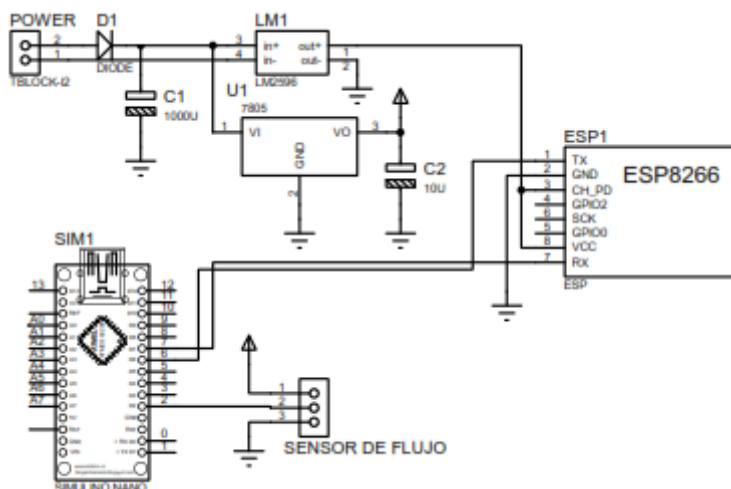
POWER
2
1
TBLOCK-I2
D1
DIODE
C1
1000U
LM1
3
4
in+
in-
out+
out-
1
2
LM2596
U1
7805
1
VI
VO
3
GND
2
C2
10U
ESP1
1
2
3
4
5
6
7
8
TX
GND
CH_PD
GPIO2
SCK
GPIO0
VCC
RX
ESP8266
ESP
SIM1
13
12
11
10
9
8
7
6
5
4
3
2
1
0
A0
A1
A2
A3
A4
A5
A6
A7
SENSOR DE FLUJO
1
2
3
SIMULINO NANO